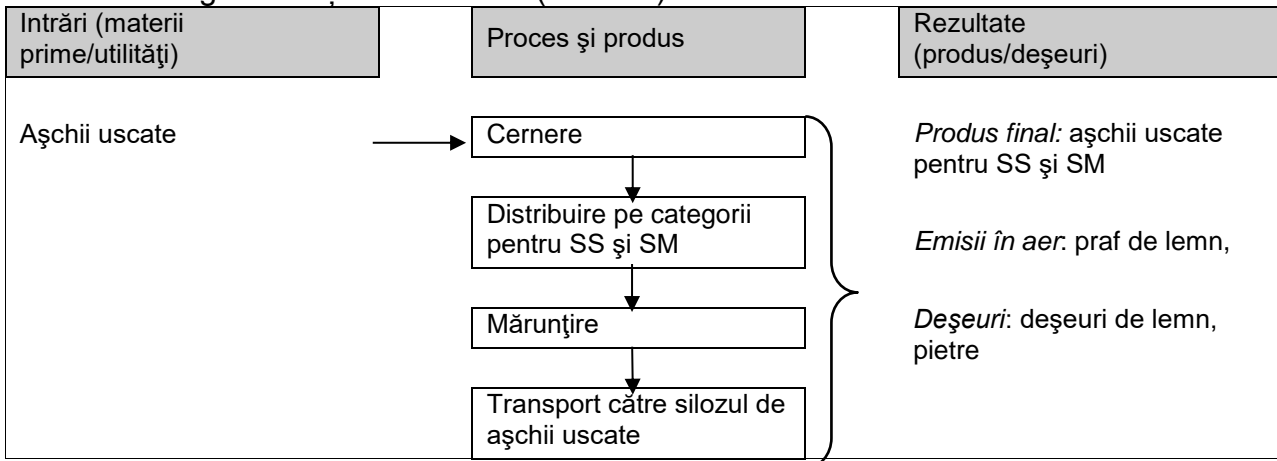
| Intrări (materii prime/utilităţi) | Proces şi produs | Rezultate (produs/deşeuri) |
|---|---|---|
| Aşchii uscate | Cernere<br>Distribuire pe categorii pentru SS şi SM<br>Mărunţire<br>Transport către silozul de aşchii uscate | *Produs final:* aşchii uscate pentru SS şi SM<br>*Emisii în aer*: praf de lemn,<br>*Deşeuri*: deşeuri de lemn, pietre |